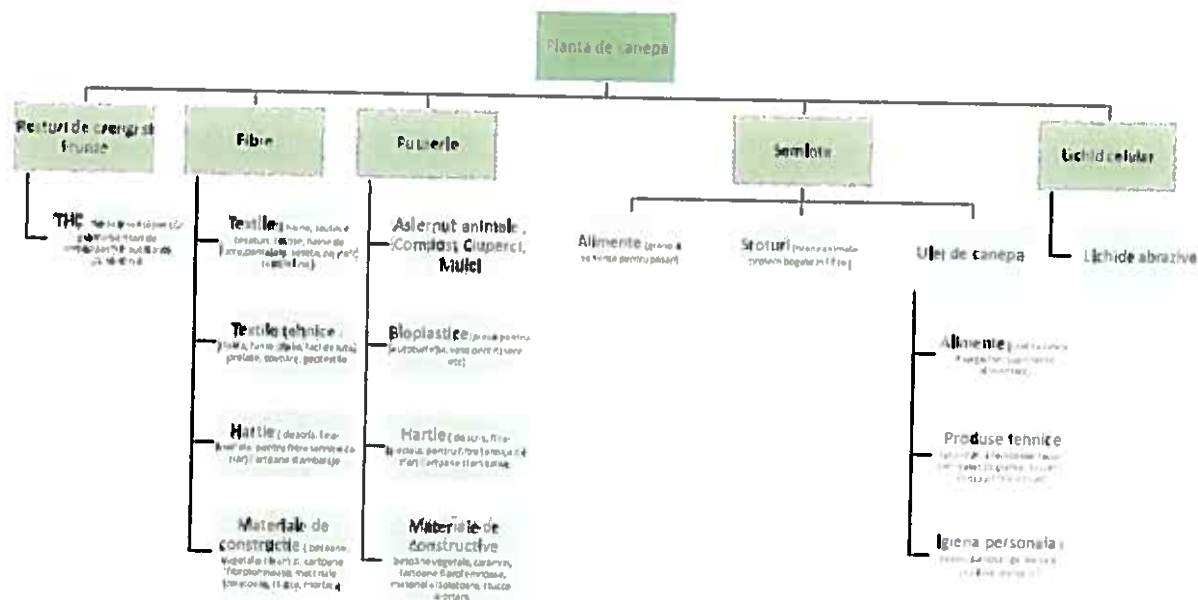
Planta de canepa

Resturi de crengi si frunze

THC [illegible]

Fibre

Textile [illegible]

Textile tehnice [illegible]

Hartie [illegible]

Materiale de constructie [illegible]

Puzderie

Asternut animale, Compost Ciuperci, Mulci

Bioplastice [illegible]

Hartie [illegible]

Materiale de constructive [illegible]

Seminte

Alimente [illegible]

Sroturi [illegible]

Ulei de canepa

Alimente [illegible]

Produse tehnice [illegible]

Igiena personala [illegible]

Lichid celular

Lichide abrazive